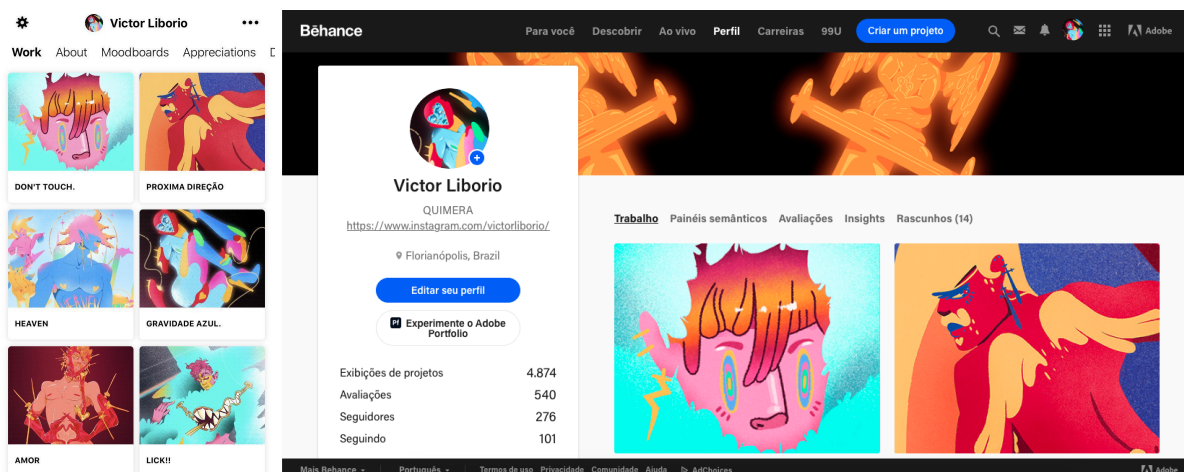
Victor Liborio

Work About Moodboards Appreciations D

DON'T TOUCH.

PROXIMA DIREÇÃO

HEAVEN

GRAVIDADE AZUL.

AMOR

LICK!!

Bēhance

Para você Descobrir Ao vivo Perfil Carreiras 99U Criar um projeto Adobe

Victor Liborio

QUIMERA

https://www.instagram.com/victorliborio/

Florianópolis, Brazil

Editar seu perfil

Experimente o Adobe Portfolio

| Exibições de projetos | 4.874 |
|---|---|
| Avaliações | 540 |
| Seguidores | 276 |
| Seguindo | 101 |

Trabalho Painéis semânticos Avaliações Insights Rascunhos (14)

Mais Behance Português Termos de uso Privacidade Comunidade Ajuda AdChoices Adobe